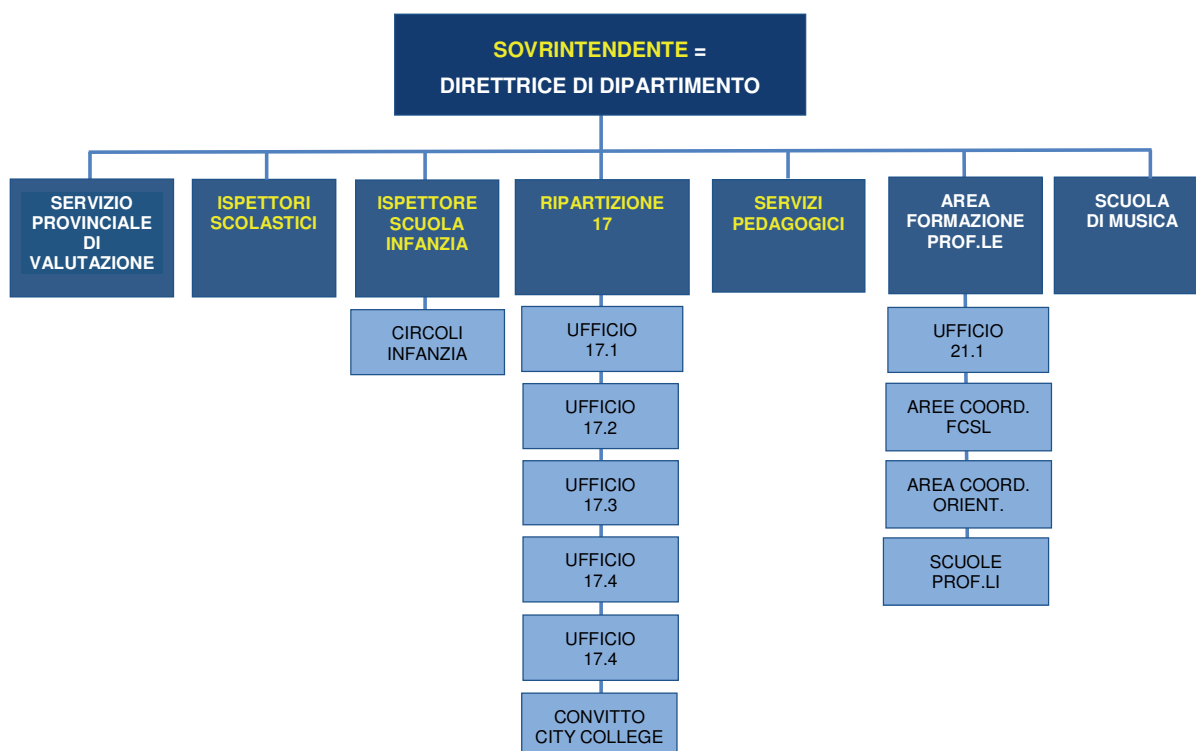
SOVRINTENDENTE =
DIRETTRICE DI DIPARTIMENTO

SERVIZIO PROVINCIALE DI VALUTAZIONE

ISPETTORI SCOLASTICI

ISPETTORE SCUOLA INFANZIA

CIRCOLI INFANZIA

RIPARTIZIONE 17

UFFICIO 17.1

UFFICIO 17.2

UFFICIO 17.3

UFFICIO 17.4

UFFICIO 17.4

CONVITTO CITY COLLEGE

SERVIZI PEDAGOGICI

AREA FORMAZIONE PROF.LE

UFFICIO 21.1

AREE COORD. FCSL

AREA COORD. ORIENT.

SCUOLE PROF.LI

SCUOLA DI MUSICA